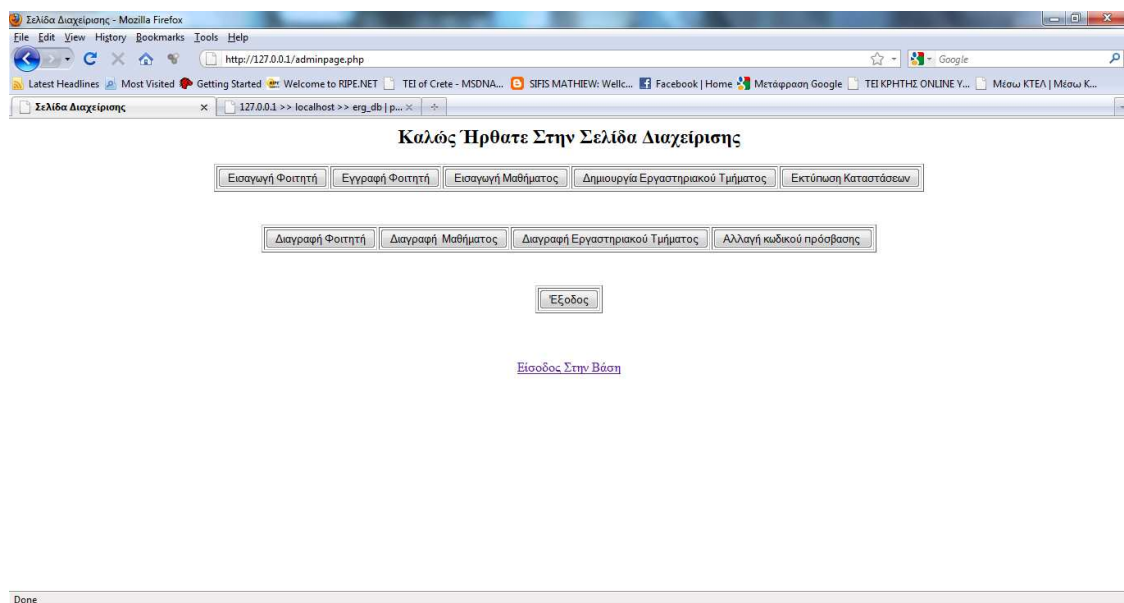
Σελίδα Διαχείρισης - Mozilla Firefox

File Edit View History Bookmarks Tools Help

http://127.0.0.1/adminpage.php

Google

Latest Headlines Most Visited Getting Started Welcome to RIPE.NET TEI of Crete - MSDNA... SIFIS MATHIEW: Wellc... Facebook | Home Μετάφραση Google TEI ΚΡΗΤΗΣ ONLINE Υ... Μέσω ΚΤΕΛ | Μέσω Κ...

Σελίδα Διαχείρισης × 127.0.0.1 >> localhost >> erg_db | p... ×

Καλώς Ήρθατε Στην Σελίδα Διαχείρισης

Εισαγωγή Φοιτητή Εγγραφή Φοιτητή Εισαγωγή Μαθήματος Δημιουργία Εργαστηριακού Τμήματος Εκτύπωση Καταστάσεων

Διαγραφή Φοιτητή Διαγραφή Μαθήματος Διαγραφή Εργαστηριακού Τμήματος Αλλαγή κωδικού πρόσβασης

Έξοδος

Είσοδος Στην Βάση

Done